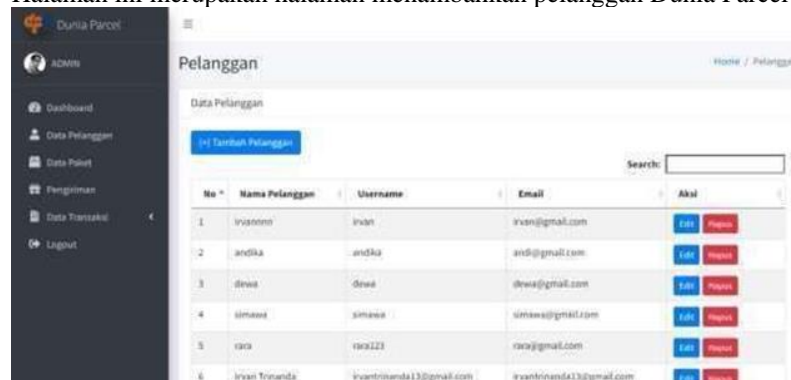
Halaman ini merupakan halaman menambahkan pelanggan Dunia Parcel

Dunia Parcel

ADMIN

Dashboard
Data Pelanggan
Data Paket
Pengiriman
Data Transaksi
Logout

Pelanggan

Home / Pelangg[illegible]

Data Pelanggan

[+] Tambah Pelanggan

Search:

| No | Nama Pelanggan | Username | Email | Aksi |
|---|---|---|---|---|
| 1 | irvannnn | irvan | irvan@gmail.com | Edit Hapus |
| 2 | andika | andika | andi@gmail.com | Edit Hapus |
| 3 | dewa | dewa | dewa@gmail.com | Edit Hapus |
| 4 | simawa | simawa | simawa@gmail.com | Edit Hapus |
| 5 | rara | rara123 | rara@gmail.com | Edit Hapus |
| 6 | Irvan Trinanda | irvantrinanda13@gmail.com | irvantrinanda13@gmail.com | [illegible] |